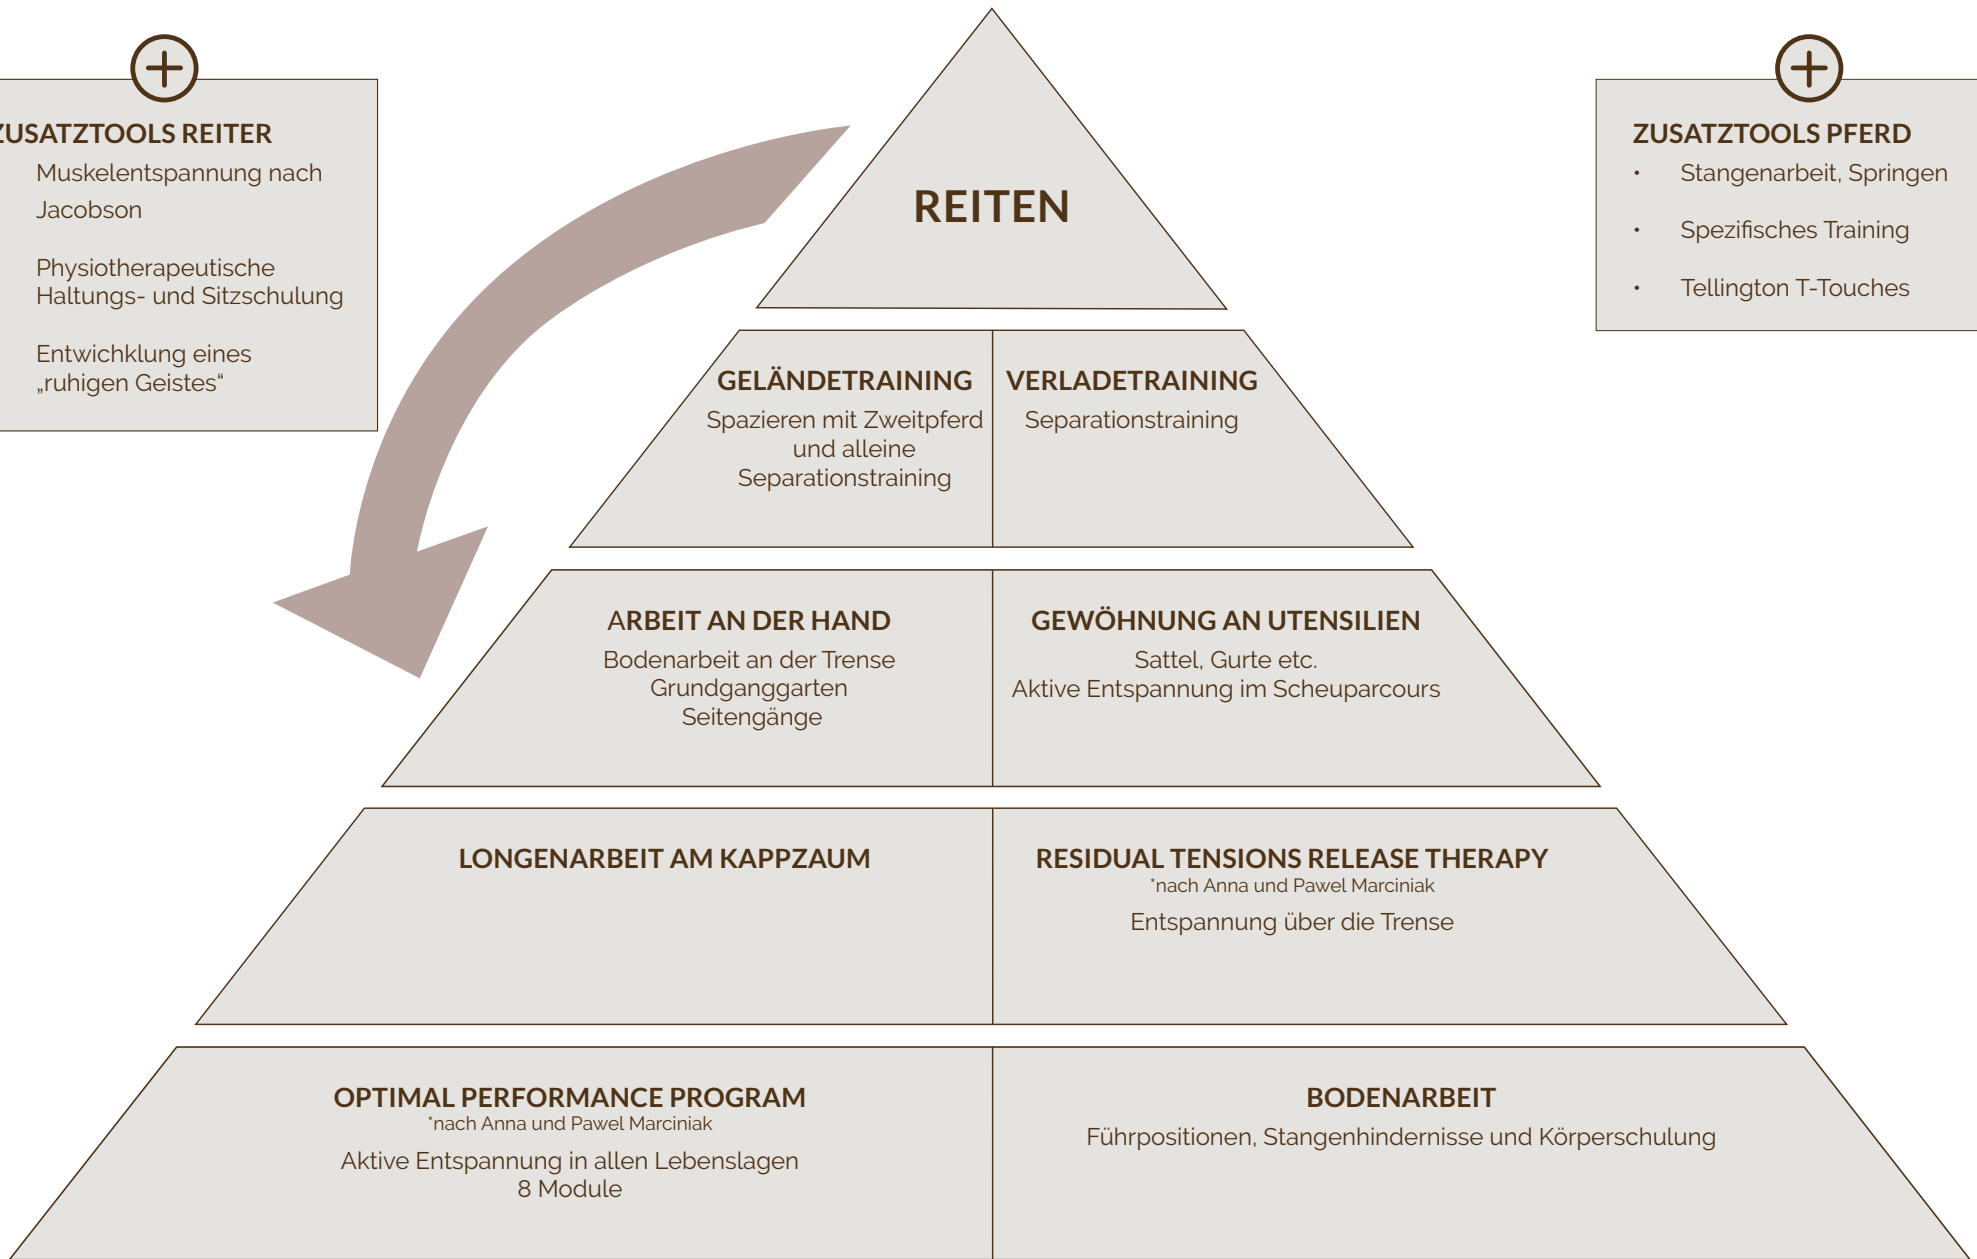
ZUSATZTOOLS REITER
Muskelentspannung nach Jacobson

Physiotherapeutische Haltungs- und Sitzschulung

Entwichklung eines „ruhigen Geistes“

REITEN

ZUSATZTOOLS PFERD
• Stangenarbeit, Springen
• Spezifisches Training
• Tellington T-Touches

GELÄNDETRAINING
Spazieren mit Zweitpferd und alleine
Separationstraining

VERLADETRAINING
Separationstraining

ARBEIT AN DER HAND
Bodenarbeit an der Trense
Grundganggarten
Seitengänge

GEWÖHNUNG AN UTENSILIEN
Sattel, Gurte etc.
Aktive Entspannung im Scheuparcours

LONGENARBEIT AM KAPPZAUM

RESIDUAL TENSIONS RELEASE THERAPY
*nach Anna und Pawel Marciniak
Entspannung über die Trense

OPTIMAL PERFORMANCE PROGRAM
*nach Anna und Pawel Marciniak
Aktive Entspannung in allen Lebenslagen
8 Module

BODENARBEIT
Führpositionen, Stangenhindernisse und Körperschulung